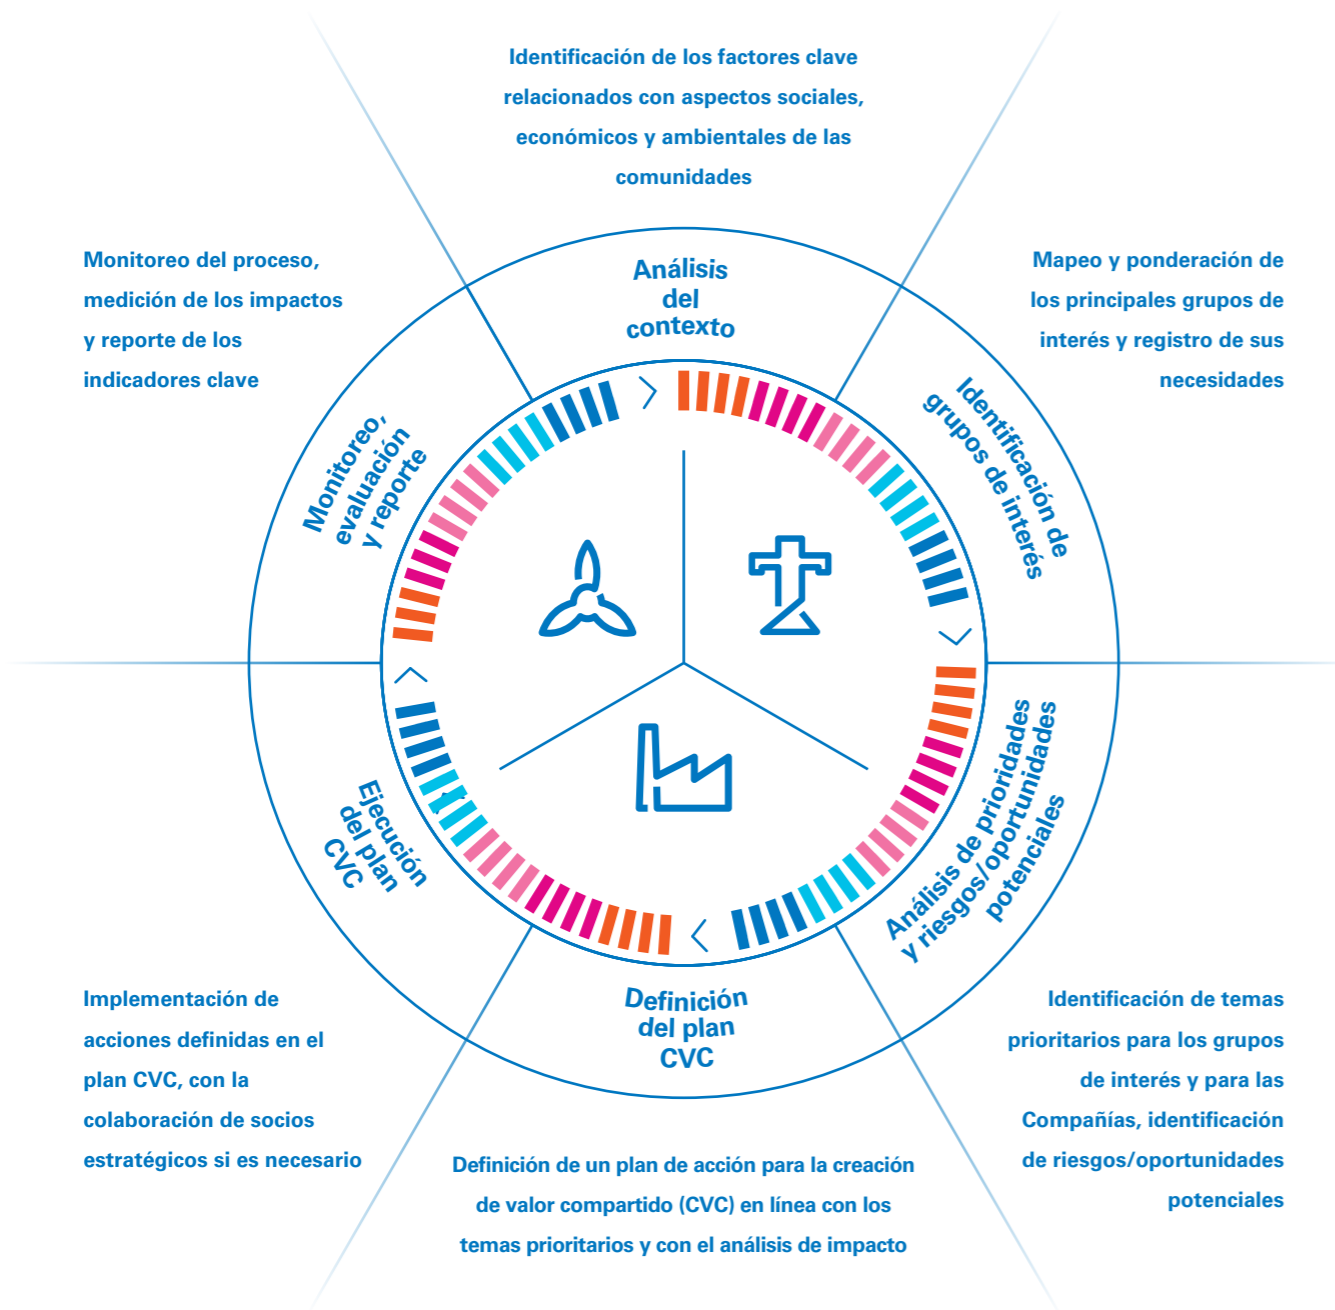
Identificación de los factores clave relacionados con aspectos sociales, económicos y ambientales de las comunidades

Monitoreo del proceso, medición de los impactos y reporte de los indicadores clave

Mapeo y ponderación de los principales grupos de interés y registro de sus necesidades

Análisis del contexto

Monitoreo, evaluación y reporte

Identificación de grupos de interés

Ejecución del plan CVC

Análisis de prioridades y riesgos/oportunidades potenciales

Definición del plan CVC

Implementación de acciones definidas en el plan CVC, con la colaboración de socios estratégicos si es necesario

Identificación de temas prioritarios para los grupos de interés y para las Compañías, identificación de riesgos/oportunidades potenciales

Definición de un plan de acción para la creación de valor compartido (CVC) en línea con los temas prioritarios y con el análisis de impacto